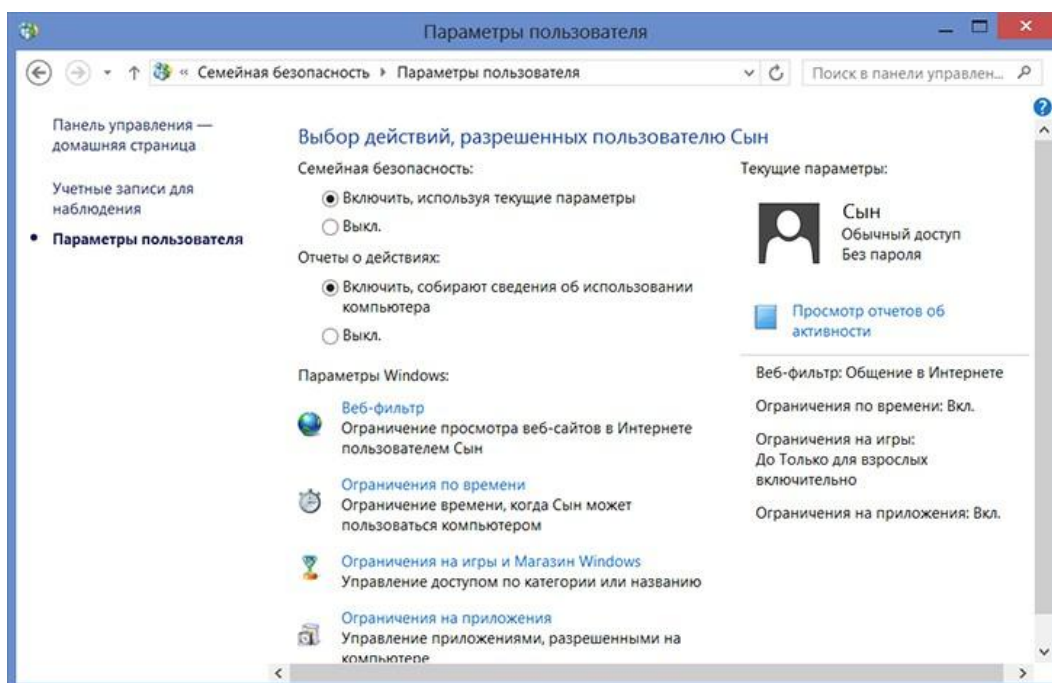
Параметры пользователя

« Семейная безопасность › Параметры пользователя

Поиск в панели управлен...

Панель управления — домашняя страница

Учетные записи для наблюдения

• Параметры пользователя

Выбор действий, разрешенных пользователю Сын

Семейная безопасность:

Включить, используя текущие параметры

Выкл.

Отчеты о действиях:

Включить, собирают сведения об использовании компьютера

Выкл.

Параметры Windows:

Веб-фильтр
Ограничение просмотра веб-сайтов в Интернете пользователем Сын

Ограничения по времени
Ограничение времени, когда Сын может пользоваться компьютером

Ограничения на игры и Магазин Windows
Управление доступом по категории или названию

Ограничения на приложения
Управление приложениями, разрешенными на компьютере

Текущие параметры:

Сын
Обычный доступ
Без пароля

Просмотр отчетов об активности

Веб-фильтр: Общение в Интернете

Ограничения по времени: Вкл.

Ограничения на игры:
До Только для взрослых включительно

Ограничения на приложения: Вкл.